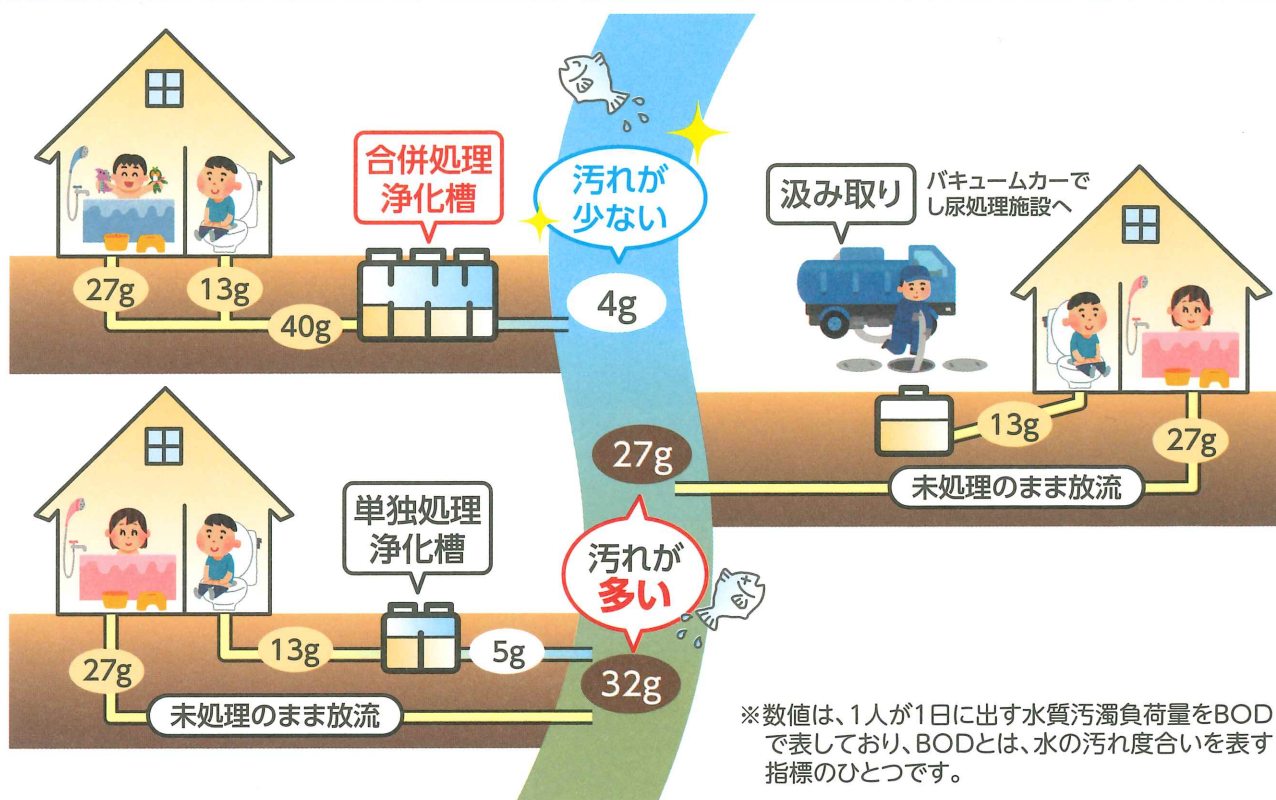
合併処理浄化槽

汚れが少ない

27g

13g

40g

4g

汲み取り

バキュームカーでし尿処理施設へ

13g

27g

27g

未処理のまま放流

単独処理浄化槽

汚れが多い

13g

5g

27g

32g

未処理のまま放流

※数値は、1人が1日に出す水質汚濁負荷量をBODで表しており、BODとは、水の汚れ度合いを表す指標のひとつです。